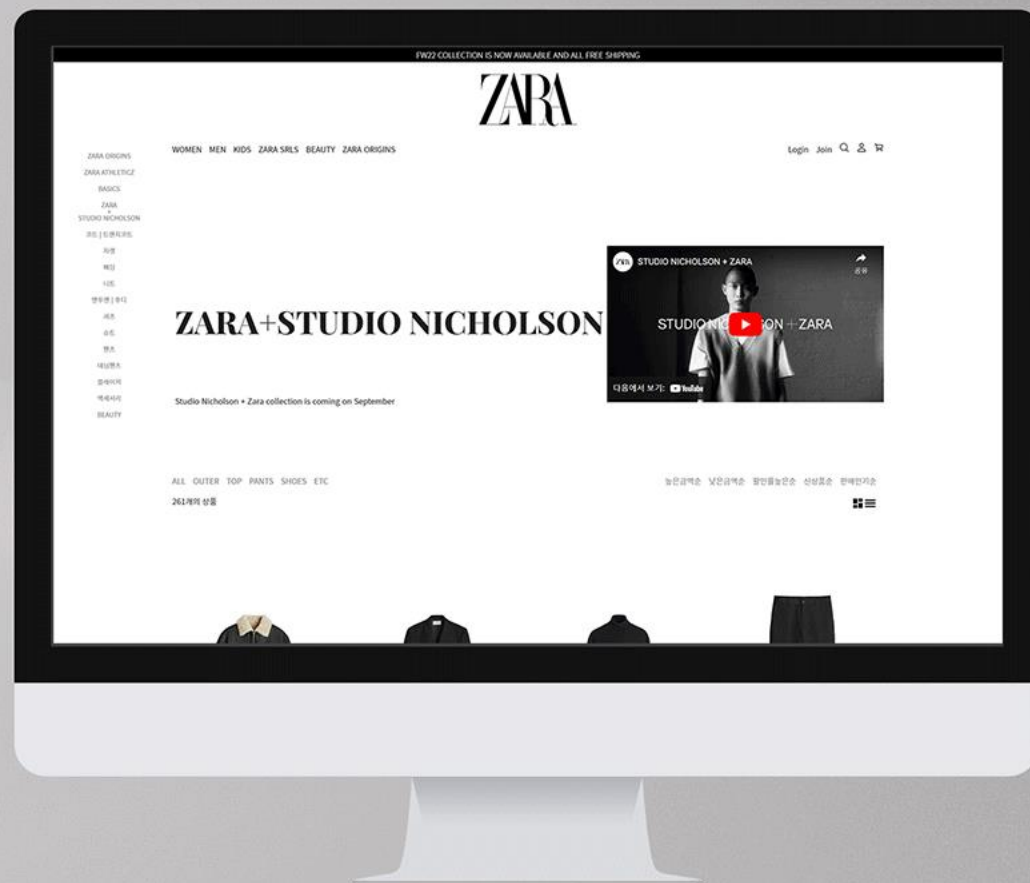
FW22 COLLECTION IS NOW AVAILABLE AND ALL FREE SHIPPING

ZARA

ZARA ORIGINS
ZARA ATHLETICZ
BASICS
ZARA + STUDIO NICHOLSON
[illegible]
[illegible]
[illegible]
니트
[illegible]
셔츠
수트
팬츠
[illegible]
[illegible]
액세서리
BEAUTY

WOMEN MEN KIDS ZARA SRLS BEAUTY ZARA ORIGINS

Login Join

ZARA+STUDIO NICHOLSON

STUDIO NICHOLSON + ZARA
공유
STUDIO NICHOLSON + ZARA
다음에서 보기: YouTube

Studio Nicholson + Zara collection is coming on September

ALL OUTER TOP PANTS SHOES ETC
261개의 상품

높은금액순 낮은금액순 할인율높은순 신상품순 판매인기순